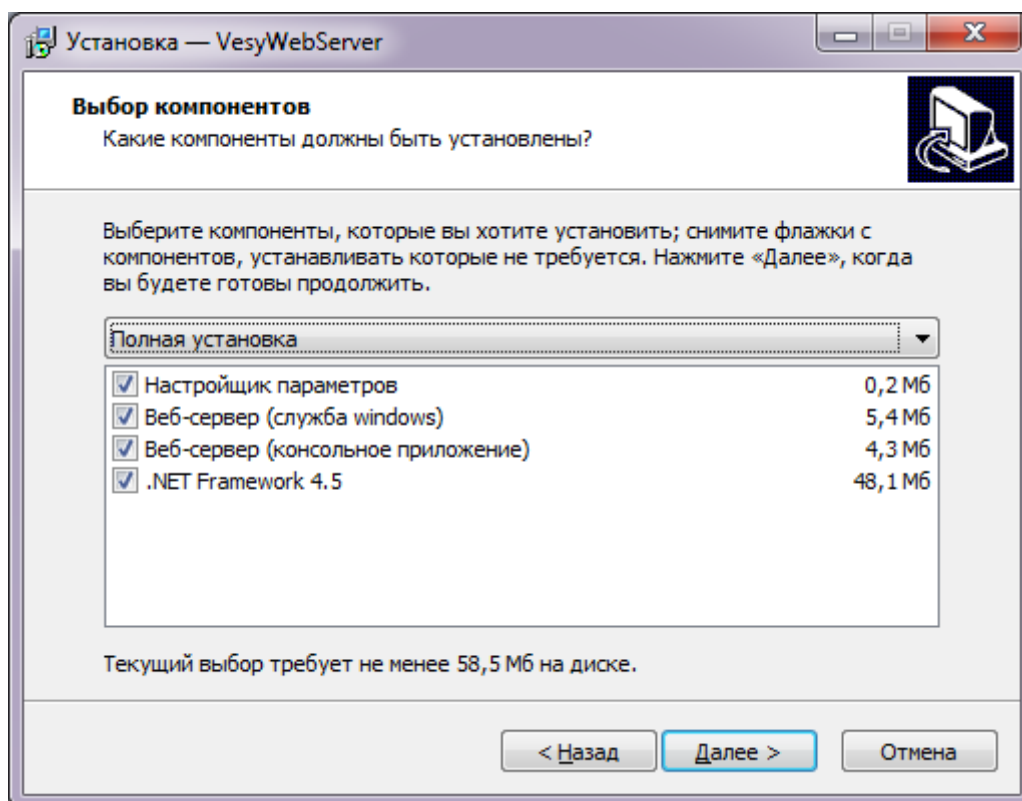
Установка — VesyWebServer

Выбор компонентов
Какие компоненты должны быть установлены?

Выберите компоненты, которые вы хотите установить; снимите флажки с компонентов, устанавливать которые не требуется. Нажмите «Далее», когда вы будете готовы продолжить.

Полная установка

| | | |
|---|---|---|
| ☑ | Настройщик параметров | 0,2 Мб |
| ☑ | Веб-сервер (служба windows) | 5,4 Мб |
| ☑ | Веб-сервер (консольное приложение) | 4,3 Мб |
| ☑ | .NET Framework 4.5 | 48,1 Мб |

Текущий выбор требует не менее 58,5 Мб на диске.

< Назад | Далее > | Отмена